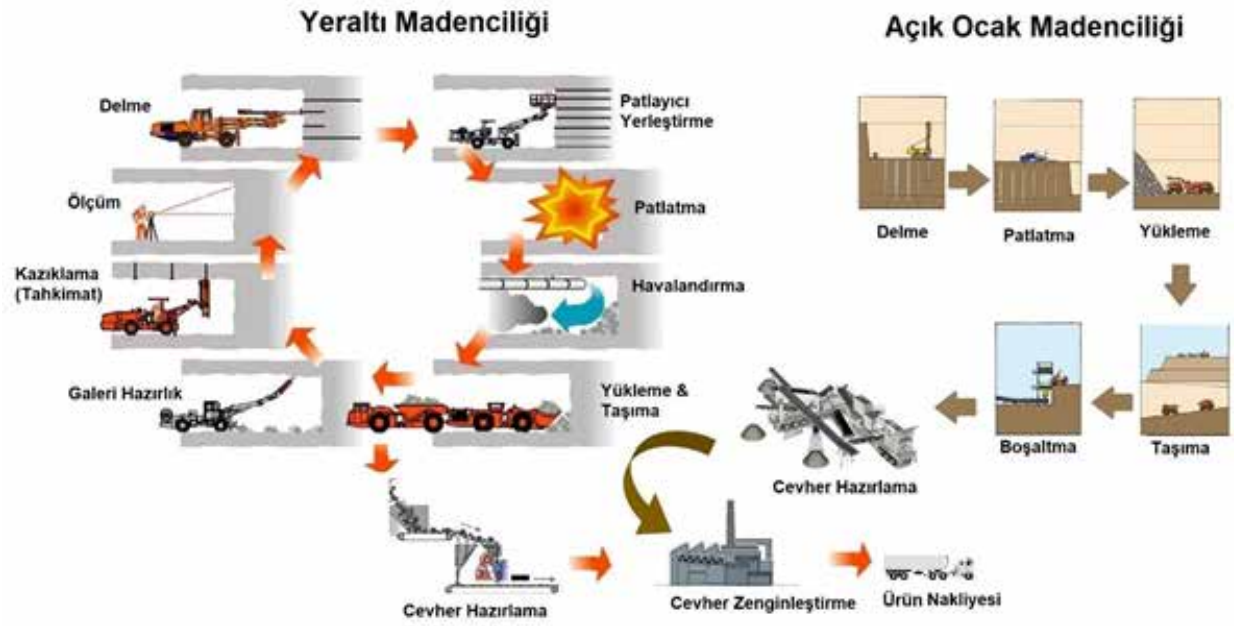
Yeraltı Madenciliği

Açık Ocak Madenciliği

Delme

Patlayıcı Yerleştirme

Ölçüm

Patlatma

Kazıklama (Tahkimat)

Havalandırma

Galeri Hazırlık

Yükleme & Taşıma

Cevher Hazırlama

Cevher Zenginleştirme

Ürün Nakliyesi

Delme

Patlatma

Yükleme

Boşaltma

Taşıma

Cevher Hazırlama